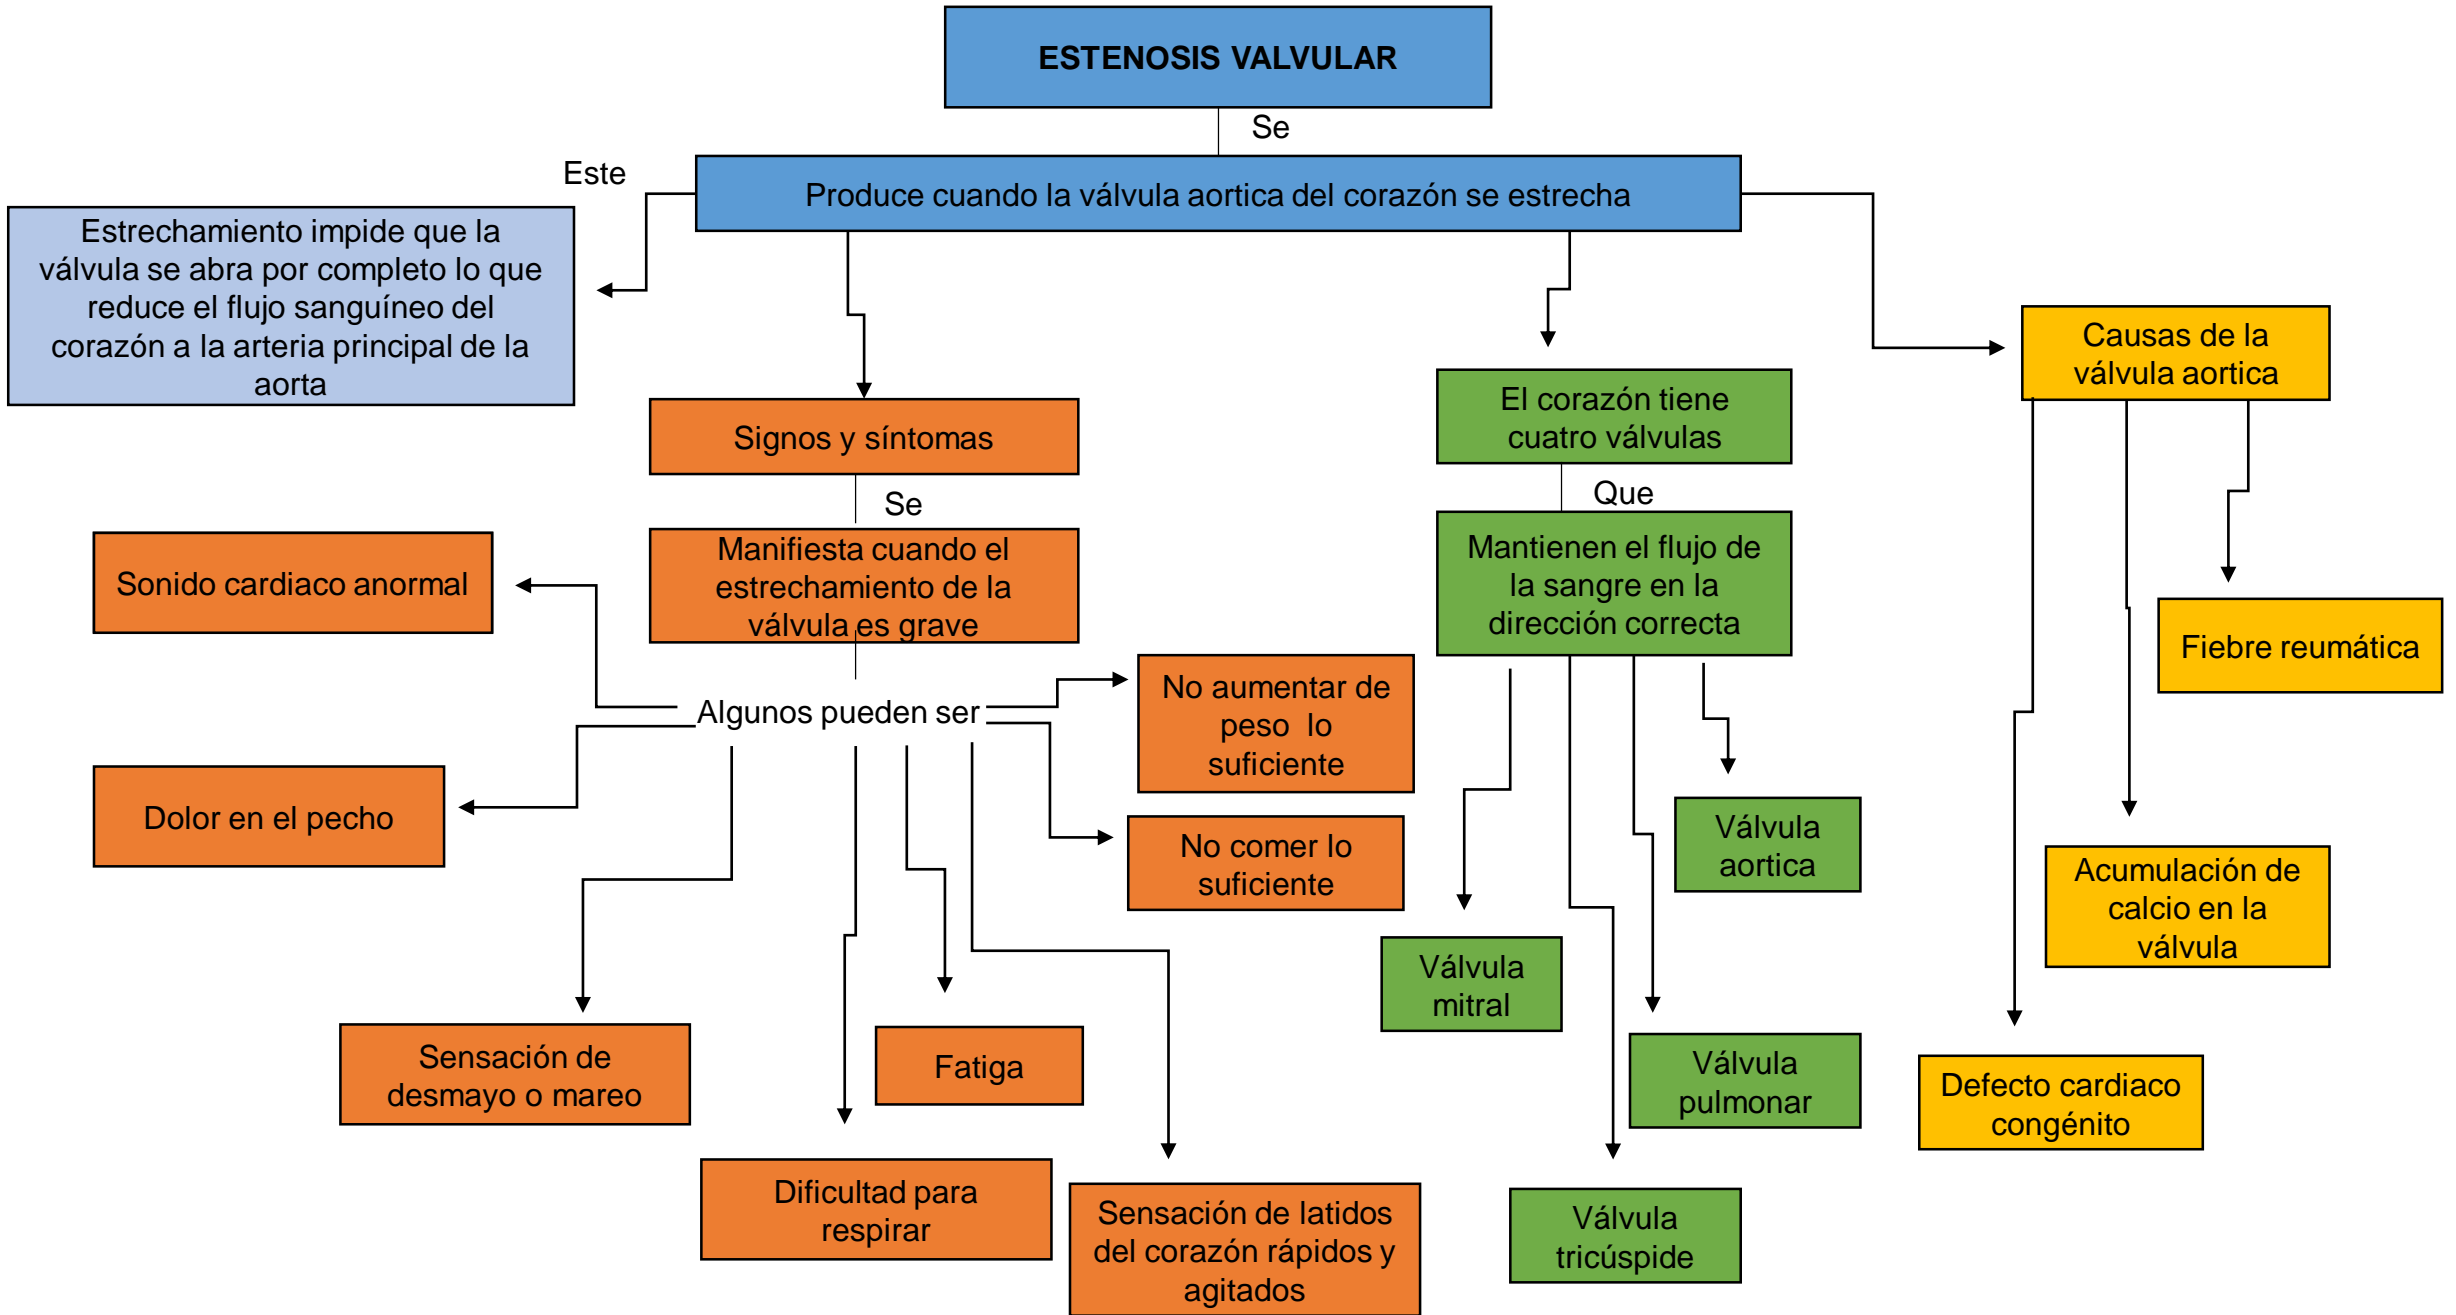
ESTENOSIS VALVULAR

Se

Produce cuando la válvula aortica del corazón se estrecha

Este

Estrechamiento impide que la válvula se abra por completo lo que reduce el flujo sanguíneo del corazón a la arteria principal de la aorta

Signos y síntomas

Se

Manifiesta cuando el estrechamiento de la válvula es grave

Algunos pueden ser

Sonido cardiaco anormal

Dolor en el pecho

Sensación de desmayo o mareo

Dificultad para respirar

Fatiga

Sensación de latidos del corazón rápidos y agitados

No aumentar de peso lo suficiente

No comer lo suficiente

El corazón tiene cuatro válvulas

Que

Mantienen el flujo de la sangre en la dirección correcta

Válvula mitral

Válvula aortica

Válvula pulmonar

Válvula tricúspide

Causas de la válvula aortica

Fiebre reumática

Acumulación de calcio en la válvula

Defecto cardiaco congénito